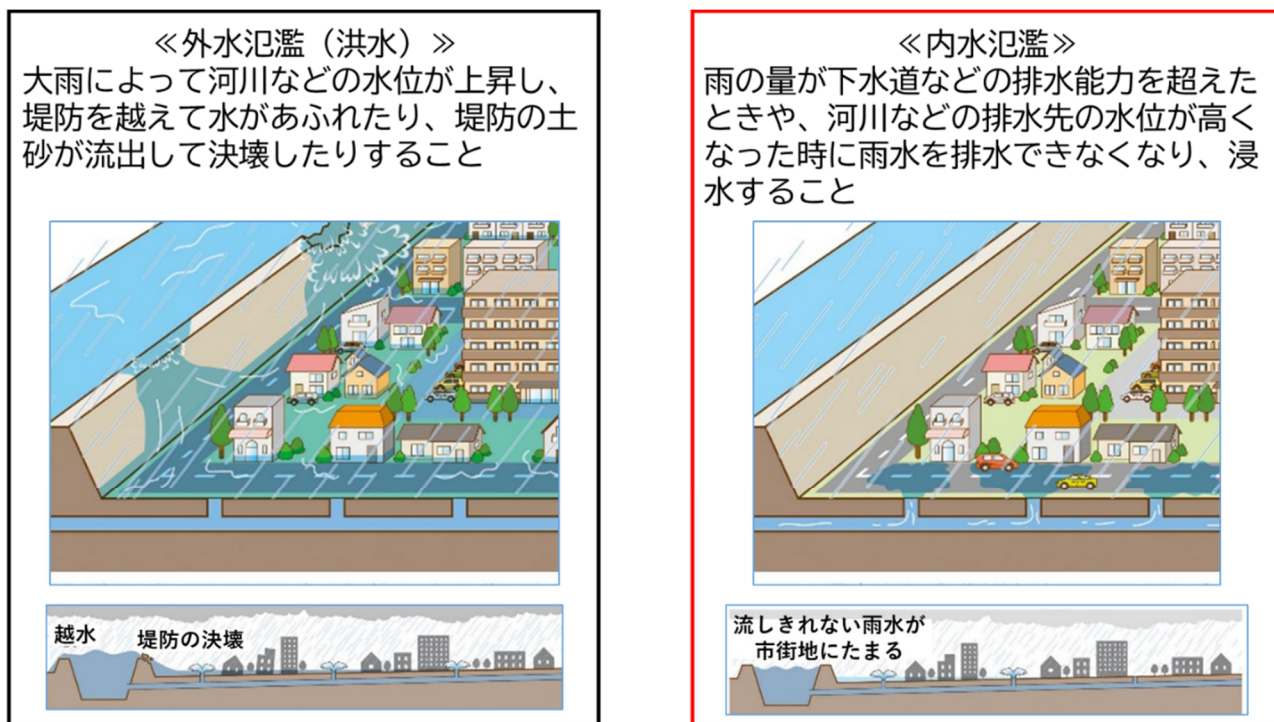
≪外水氾濫（洪水）≫
大雨によって河川などの水位が上昇し、堤防を越えて水があふれたり、堤防の土砂が流出して決壊したりすること

越水　堤防の決壊

≪内水氾濫≫
雨の量が下水道などの排水能力を超えたときや、河川などの排水先の水位が高くなった時に雨水を排水できなくなり、浸水すること

流しきれない雨水が
市街地にたまる